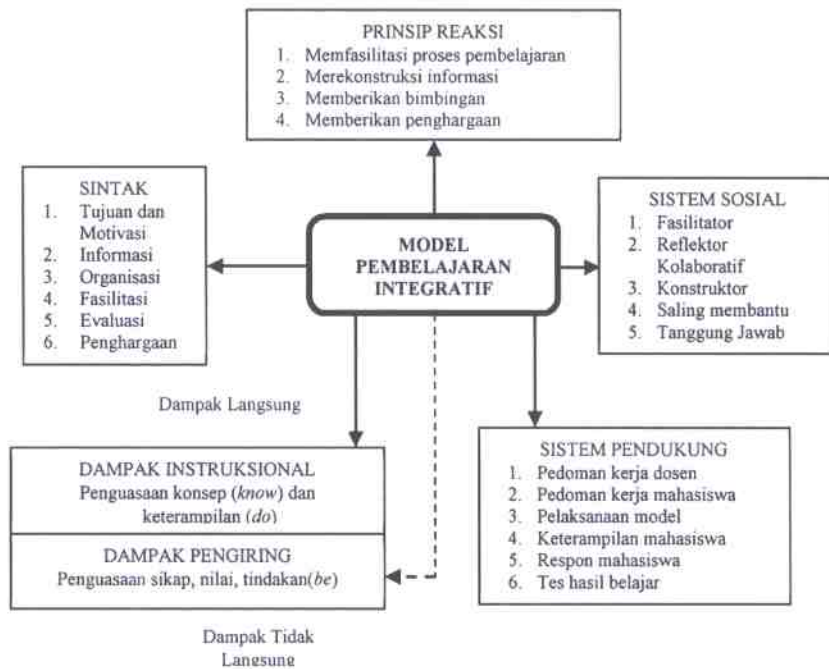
PRINSIP REAKSI
1. Memfasilitasi proses pembelajaran
2. Merekonstruksi informasi
3. Memberikan bimbingan
4. Memberikan penghargaan

SINTAK
1. Tujuan dan Motivasi
2. Informasi
3. Organisasi
4. Fasilitasi
5. Evaluasi
6. Penghargaan

MODEL PEMBELAJARAN INTEGRATIF

SISTEM SOSIAL
1. Fasilitator
2. Reflektor Kolaboratif
3. Konstruktor
4. Saling membantu
5. Tanggung Jawab

Dampak Langsung

DAMPAK INSTRUKSIONAL
Penguasaan konsep (*know*) dan keterampilan (*do*)

DAMPAK PENGIRING
Penguasaan sikap, nilai, tindakan(*be*)

SISTEM PENDUKUNG
1. Pedoman kerja dosen
2. Pedoman kerja mahasiswa
3. Pelaksanaan model
4. Keterampilan mahasiswa
5. Respon mahasiswa
6. Tes hasil belajar

Dampak Tidak Langsung